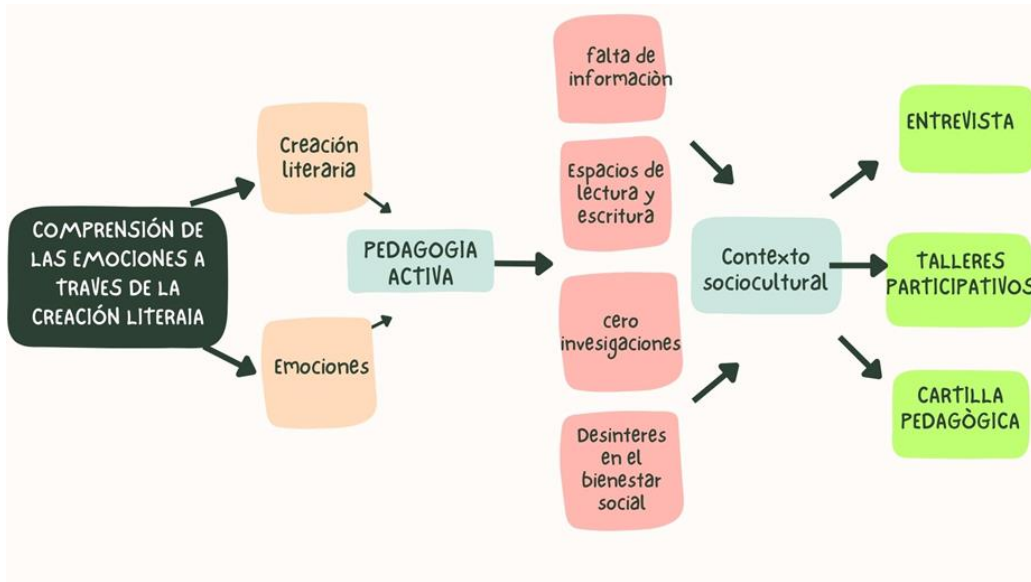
COMPRENSIÓN DE LAS EMOCIONES A TRAVES DE LA CREACIÓN LITERAIA

Creación literaria

Emociones

PEDAGOGIA ACTIVA

falta de informaciòn

Espacios de lectura y escritura

cero invesigaciones

Desinteres en el bienestar social

Contexto sociocultural

ENTREVISTA

TALLERES PARTICIPATIVOS

CARTILLA PEDAGÒGICA